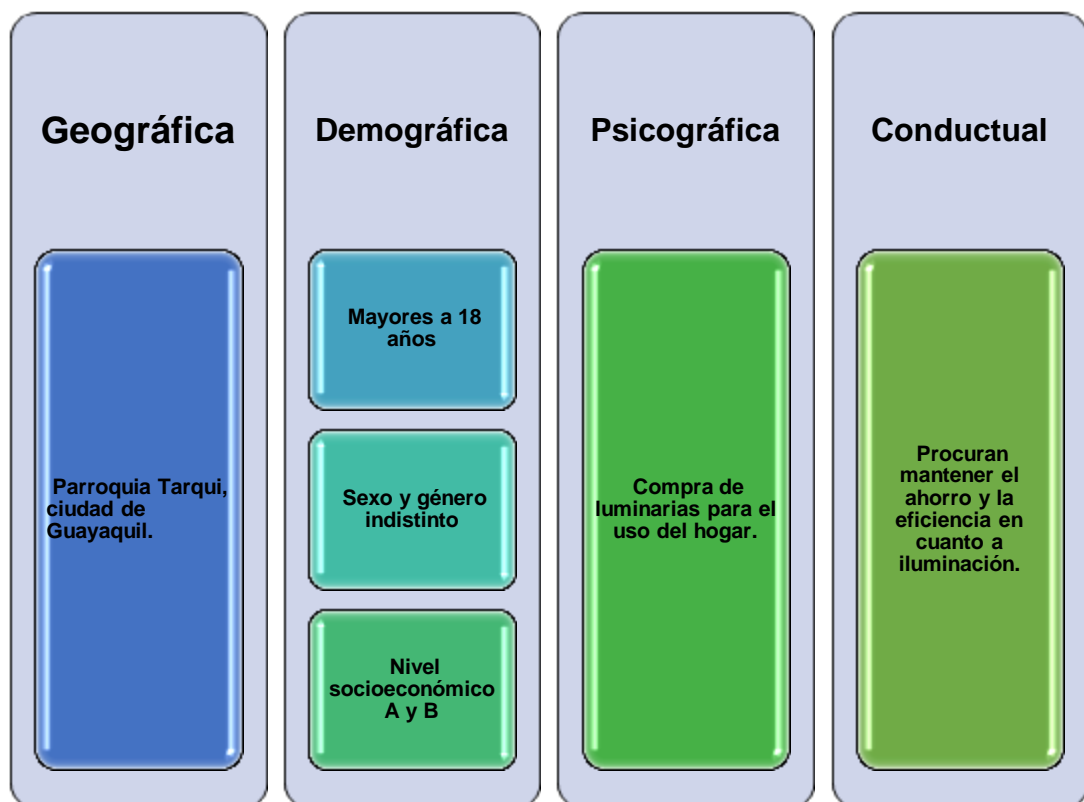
Geográfica

Parroquia Tarqui, ciudad de Guayaquil.

Demográfica

Mayores a 18 años

Sexo y género indistinto

Nivel socioeconómico A y B

Psicográfica

Compra de luminarias para el uso del hogar.

Conductual

Procuran mantener el ahorro y la eficiencia en cuanto a iluminación.